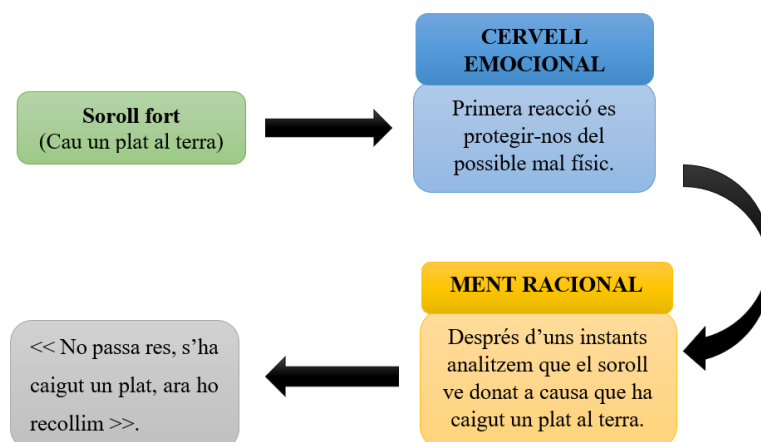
Soroll fort
(Cau un plat al terra)

CERVELL EMOCIONAL

Primera reacció es protegir-nos del possible mal físic.

MENT RACIONAL

Després d'uns instants analitzem que el soroll ve donat a causa que ha caigut un plat al terra.

<< No passa res, s'ha caigut un plat, ara ho recollim >>.